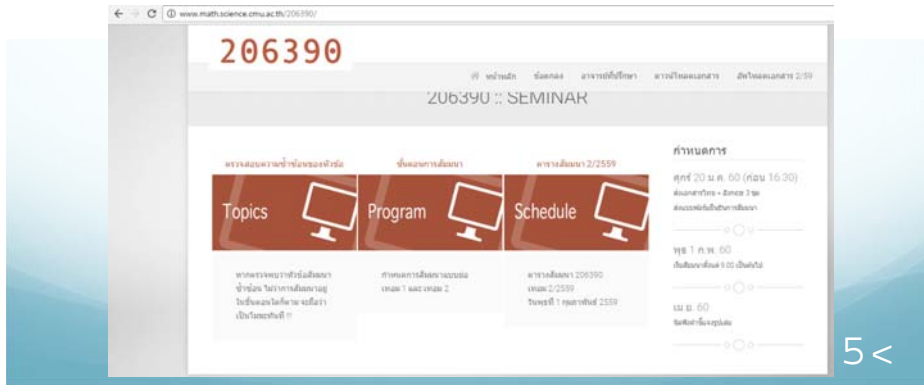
www.math.science.cmu.ac.th/206390/

206390

หน้าหลัก ข้อตกลง อาจารย์ที่ปรึกษา ดาวน์โหลดเอกสาร อัพโหลดเอกสาร 2/59

206390 :: SEMINAR

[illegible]

ขั้นตอนการสัมมนา

ตารางสัมมนา 2/2559

Topics

Program

Schedule

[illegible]

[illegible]

ตารางสัมมนา 206390 เทอม 2/2559 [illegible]

กำหนดการ

ศุกร์ 20 ม.ค. 60 (ก่อน 16.30)

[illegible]

พุธ 1 ก.พ. 60

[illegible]

เม.ย. 60

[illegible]

5<